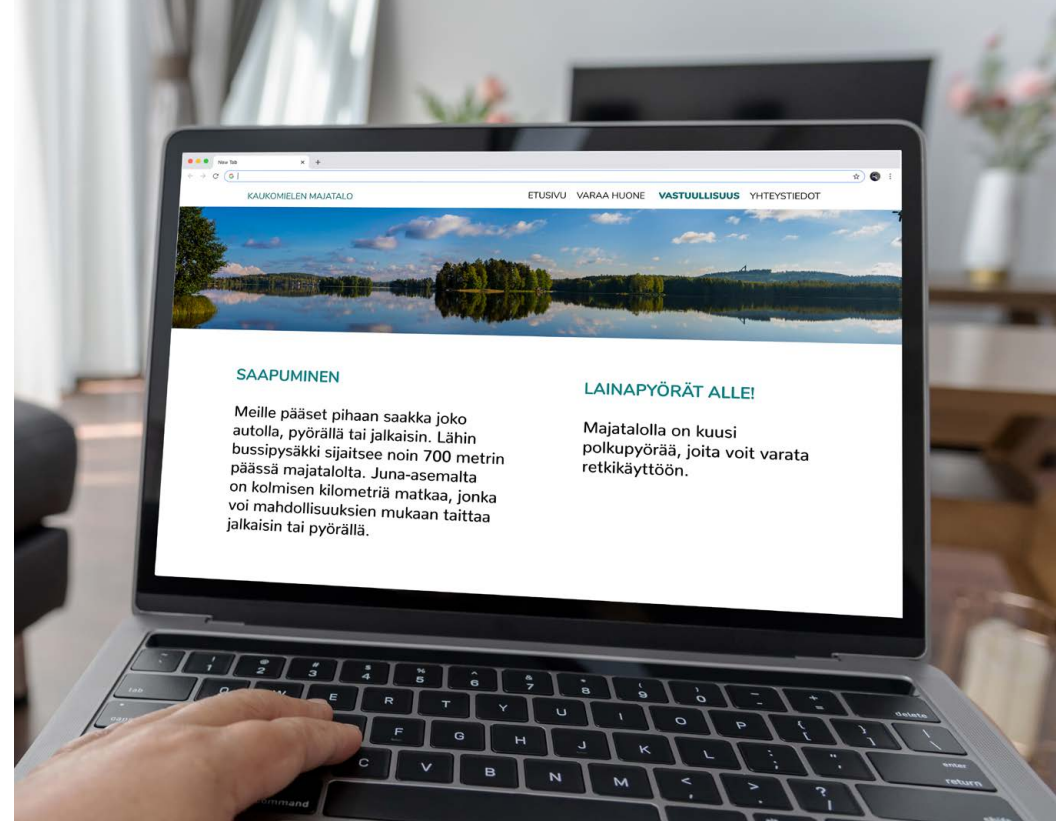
New Tab

KAUKOMIELEN MAJATALO

ETUSIVU VARAA HUONE VASTUULLISUUS YHTEYSTIEDOT

SAAPUMINEN

Meille pääset pihaan saakka joko autolla, pyörällä tai jalkaisin. Lähin bussipysäkki sijaitsee noin 700 metrin päässä majatalolta. Juna-asemalta on kolmisen kilometriä matkaa, jonka voi mahdollisuuksien mukaan taittaa jalkaisin tai pyörällä.

LAINAPYÖRÄT ALLE!

Majatalolla on kuusi polkupyörää, joita voit varata retkikäyttöön.